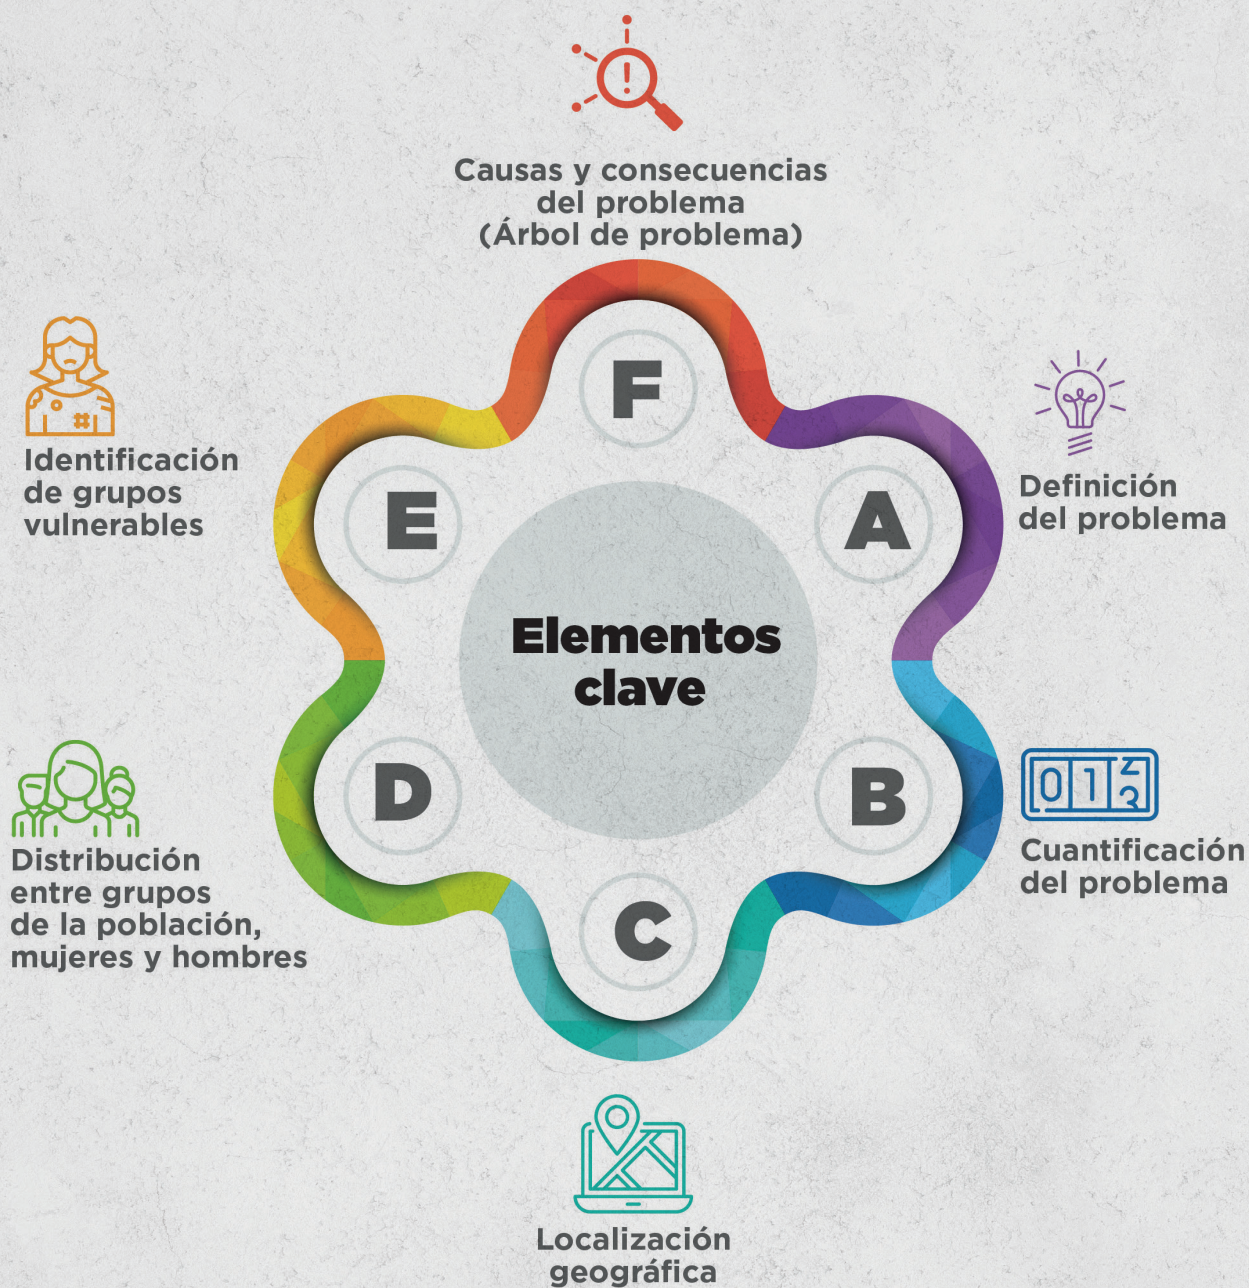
Causas y consecuencias del problema (Árbol de problema)

F

Identificación de grupos vulnerables

E

Definición del problema

A

Elementos clave

Distribución entre grupos de la población, mujeres y hombres

D

0 1 2 3

B

Cuantificación del problema

C

Localización geográfica